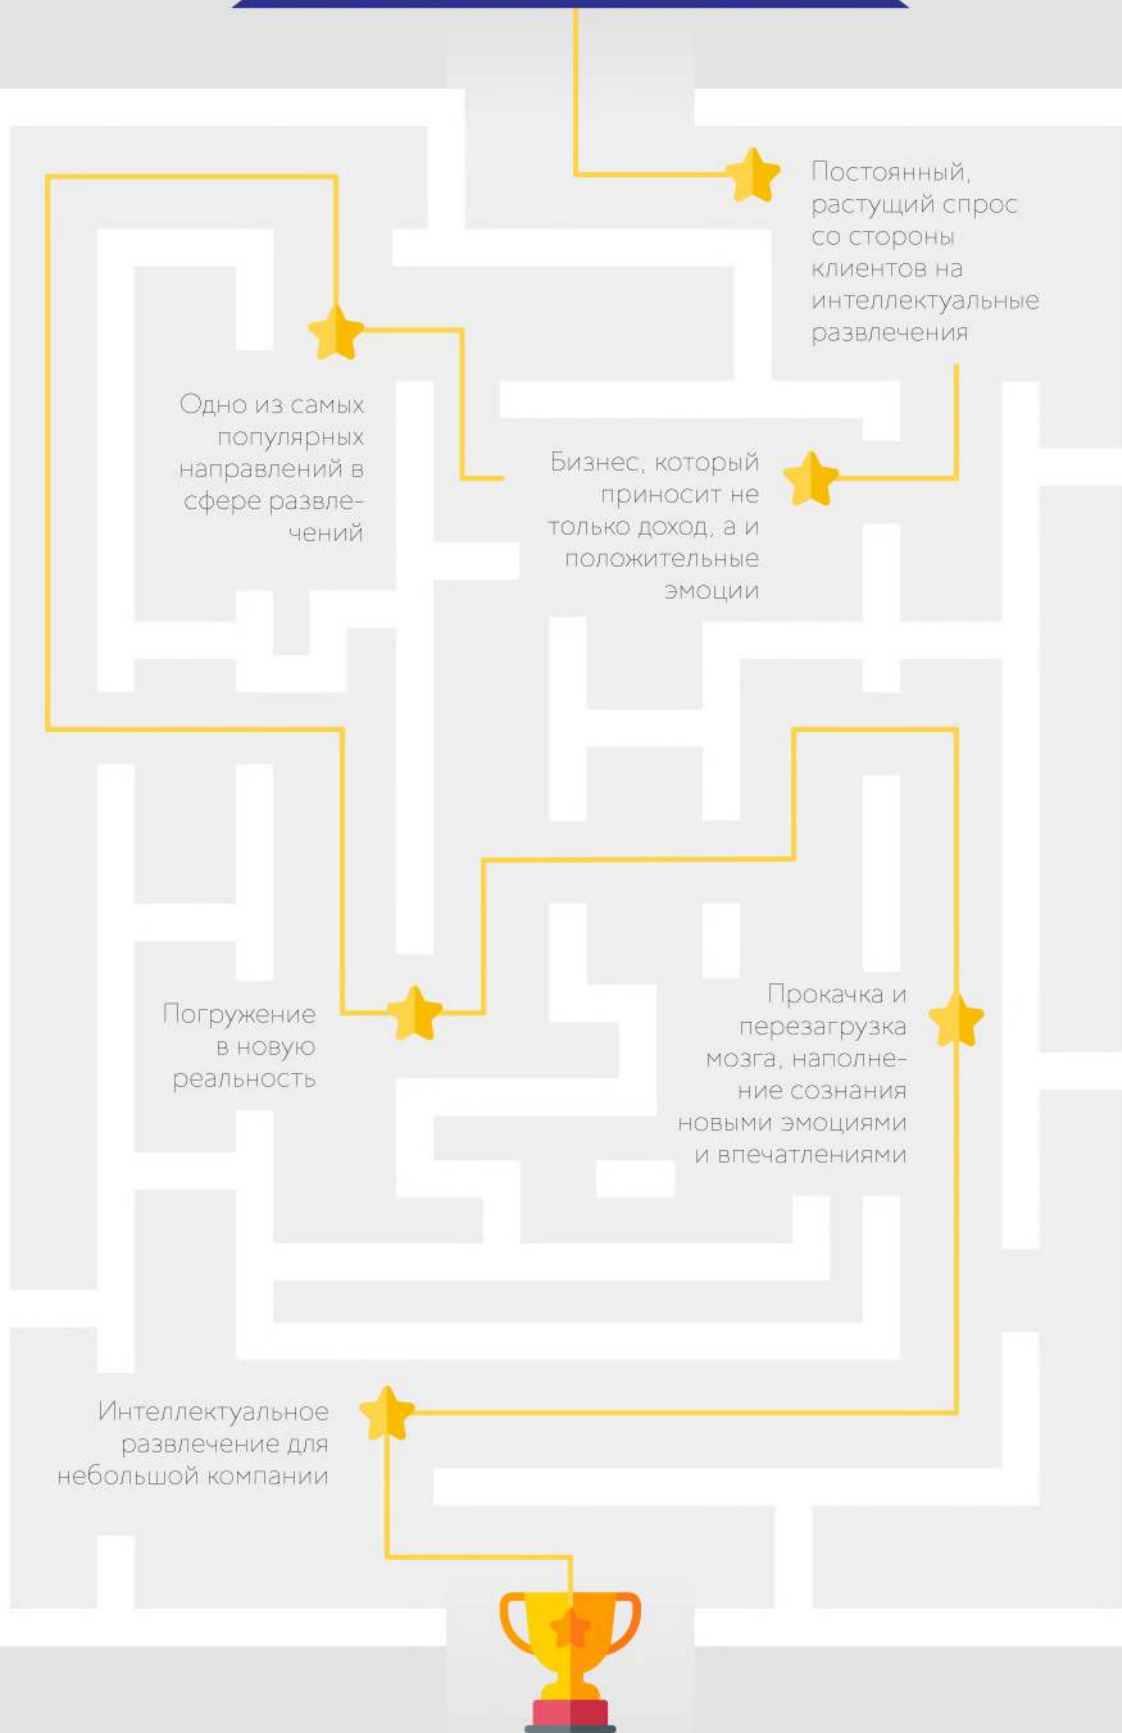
Постоянный, растущий спрос со стороны клиентов на интеллектуальные развлечения

Одно из самых популярных направлений в сфере развлечений

Бизнес, который приносит не только доход, а и положительные эмоции

Погружение в новую реальность

Прокачка и перезагрузка мозга, наполнение сознания новыми эмоциями и впечатлениями

Интеллектуальное развлечение для небольшой компании